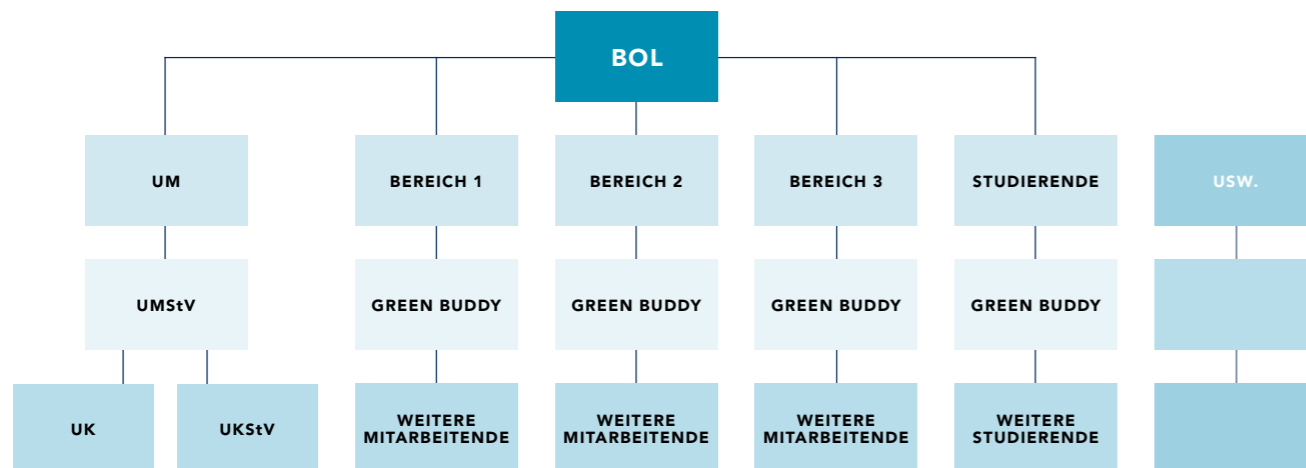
BOL

UM

BEREICH 1

BEREICH 2

BEREICH 3

STUDIERENDE

USW.

UMStV

GREEN BUDDY

GREEN BUDDY

GREEN BUDDY

GREEN BUDDY

UK

UKStV

WEITERE MITARBEITENDE

WEITERE MITARBEITENDE

WEITERE MITARBEITENDE

WEITERE STUDIERENDE